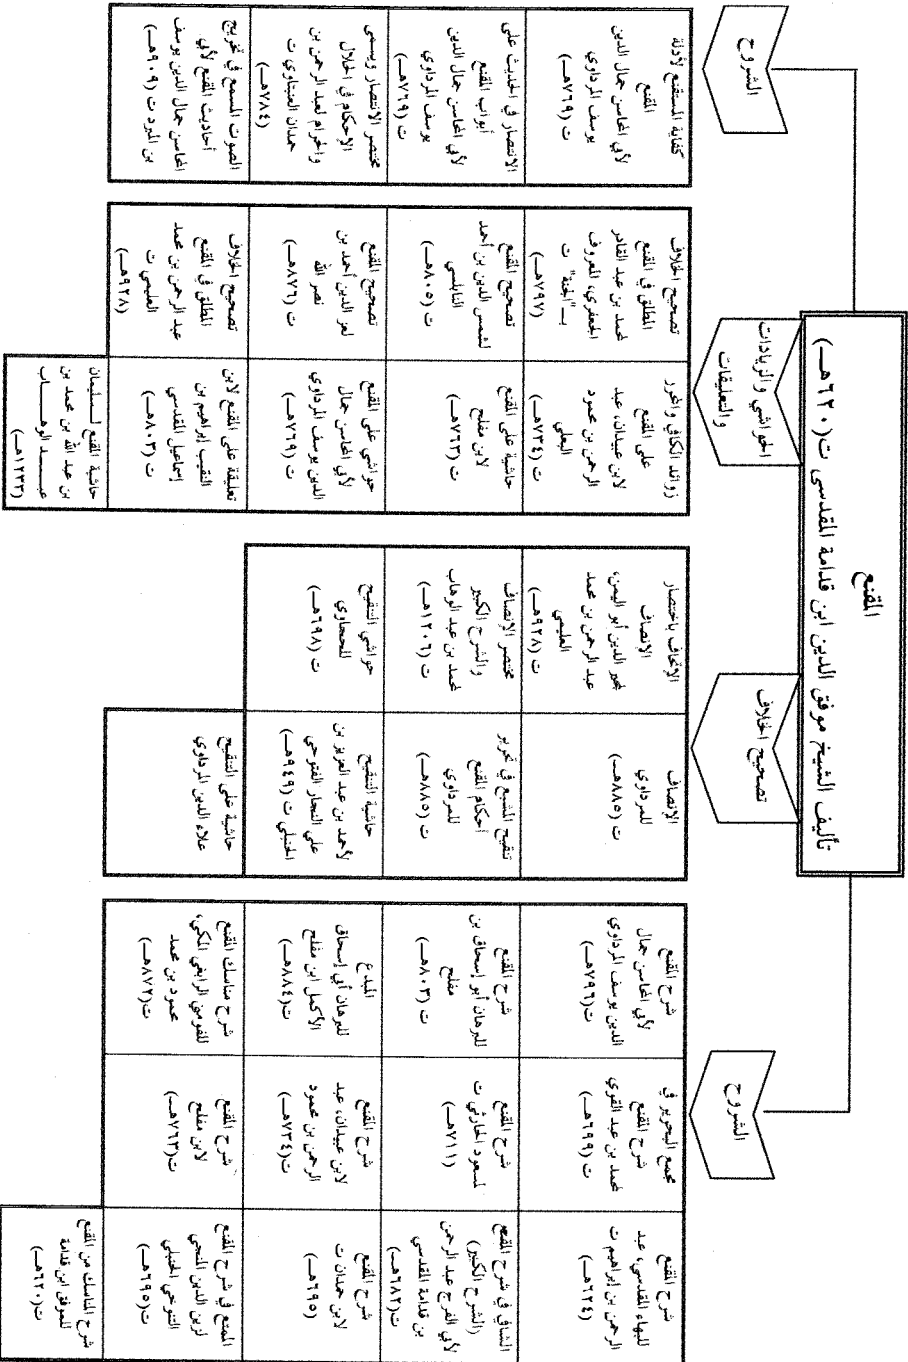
المقنع
تأليف الشيخ موفق الدين ابن قدامة المقدسي ت(٦٢٠هـ)

الشروح

كفاية المستقنع لأدلة المقنع
لأبي المحاسن جمال الدين يوسف المرداوي
ت(٧٦٩هـ)

الانتصار في الخلاف على أبواب المقنع
لأبي المحاسن جمال الدين يوسف المرداوي
ت(٧٦٩هـ)

مختصر الانتصار وتسمى الإحكام في الخلال والحرام لعبد الرحمن بن حمدان العبيسي
ت(٧٨٤هـ)

العمدة المعتمد في تخريج أحاديث المقنع لأبي المحاسن جمال الدين يوسف
ت(٩٠٩هـ)

الحواشي والزيادات والتعليقات

تصحيح الخلاف المطلق في المقنع
لمحمد بن عبد القادر الجعفري المعروف بـ"ابن الجبة"
ت(٧٩٧هـ)

تصحيح المقنع
لشمس الدين ابن أحمد النابلسي
ت(٨٠٥هـ)

تصحيح المقنع
لعز الدين أحمد بن نصر الله
ت(٨٢٦هـ)

تصحيح الخلاف المطلق في المقنع
عبد الرحمن بن محمد العليمي
ت(٩٢٨هـ)

زوائد الكافي والمحرر على المقنع
لابن عبيدان عبد الرحمن بن محمود البعلي
ت(٧٣٤هـ)

حاشية على المقنع
لابن مفلح
ت(٧٦٣هـ)

حواشي على المقنع
لأبي المحاسن جمال الدين يوسف المرداوي
ت(٧٦٩هـ)

تعليقة على المقنع لابن المقنع إبراهيم بن إسماعيل المقدسي
ت(٨٠٣هـ)

حاشية المقنع لسليمان بن عبد الله بن محمد بن عبد الوهاب
(١٢٣٣هـ)

تصحيح الخلاف

الوقوف بالاختصار الإنصاف
لعمر الدين أبو اليمن عبد الرحمن بن محمد العليمي
ت(٩٢٨هـ)

مختصر الإنصاف والشرح الكبير
لمحمد بن عبد الوهاب
ت(١٢٠٦هـ)

حواشي التنقيح
الحجاوي
ت(٩٦٨هـ)

الإنصاف
للمرداوي
ت(٨٨٥هـ)

تنقيح المشبع في تحرير أحكام المقنع
للمرداوي
ت(٨٨٥هـ)

حاشية التنقيح
لأحمد بن عبد العزيز بن علي النجار الفتوحي الحنبلي
ت(٩٤٩هـ)

حاشية على التنقيح
علاء الدين المرداوي

الشروح

شرح المقنع
لأبي المحاسن جمال الدين يوسف المرداوي
ت(٧٦٩هـ)

شرح المقنع
لبرهان الدين أبو إسحاق بن مفلح
ت(٨٠٣هـ)

المبدع
لبرهان الدين أبو إسحاق الأكمل ابن مفلح
ت(٨٨٤هـ)

شرح مسائل المقنع
الشرعي الراعي الكركي عمرو بن محمد
ت(٨٧٢هـ)

مجمع البحرين في شرح المقنع
محمد بن عبد القوي
ت(٦٩٩هـ)

شرح المقنع
لمحمود الطائي
ت(٧١١هـ)

شرح المقنع
لابن عبيدان عبد الرحمن بن محمود
ت(٧٣٤هـ)

شرح المقنع
لابن مفلح
ت(٧٦٣هـ)

شرح المقنع
لبهاء المقدسي عبد الرحمن بن إبراهيم
(٦٢٤هـ)

الشافي في شرح المقنع الشرح الكبير لأبي الفرج عبد الرحمن بن قدامة المقدسي
ت(٦٨٢هـ)

شرح المقنع
لابن حمدان
ت(٦٩٥هـ)

الممتع في شرح المقنع
لابن المنجى التنوخي الحنبلي
ت(٦٩٥هـ)

شرح الناسك من المقنع للموفق ابن قدامة
ت(٦٢٠هـ)